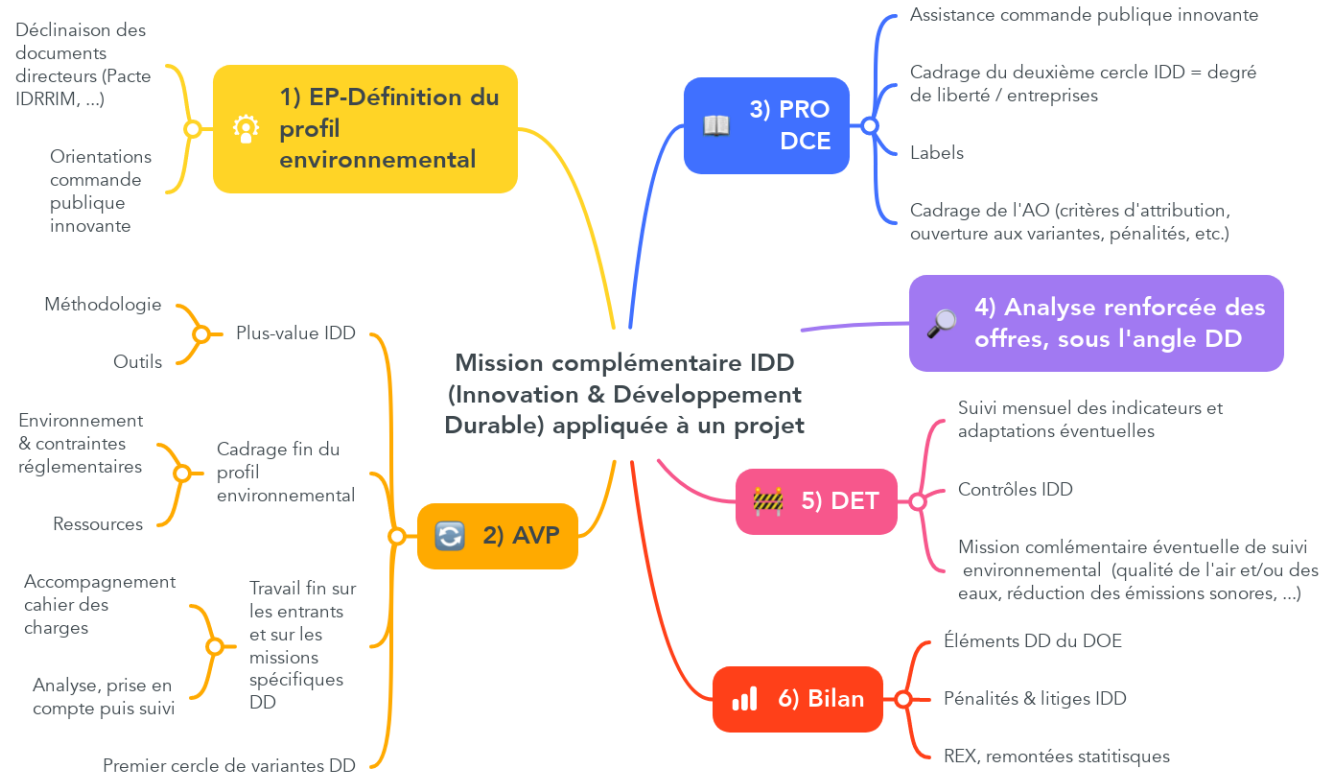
Mission complémentaire IDD (Innovation & Développement Durable) appliquée à un projet

1) EP-Définition du profil environnemental

Déclinaison des documents directeurs (Pacte IDRRIM, ...)

Orientations commande publique innovante

2) AVP

Plus-value IDD

Méthodologie

Outils

Cadrage fin du profil environnemental

Environnement & contraintes réglementaires

Ressources

Travail fin sur les entrants et sur les missions spécifiques DD

Accompagnement cahier des charges

Analyse, prise en compte puis suivi

Premier cercle de variantes DD

3) PRO DCE

Assistance commande publique innovante

Cadrage du deuxième cercle IDD = degré de liberté / entreprises

Labels

Cadrage de l'AO (critères d'attribution, ouverture aux variantes, pénalités, etc.)

4) Analyse renforcée des offres, sous l'angle DD

5) DET

Suivi mensuel des indicateurs et adaptations éventuelles

Contrôles IDD

Mission comlémentaire éventuelle de suivi environnemental (qualité de l'air et/ou des eaux, réduction des émissions sonores, ...)

6) Bilan

Éléments DD du DOE

Pénalités & litiges IDD

REX, remontées statitisques